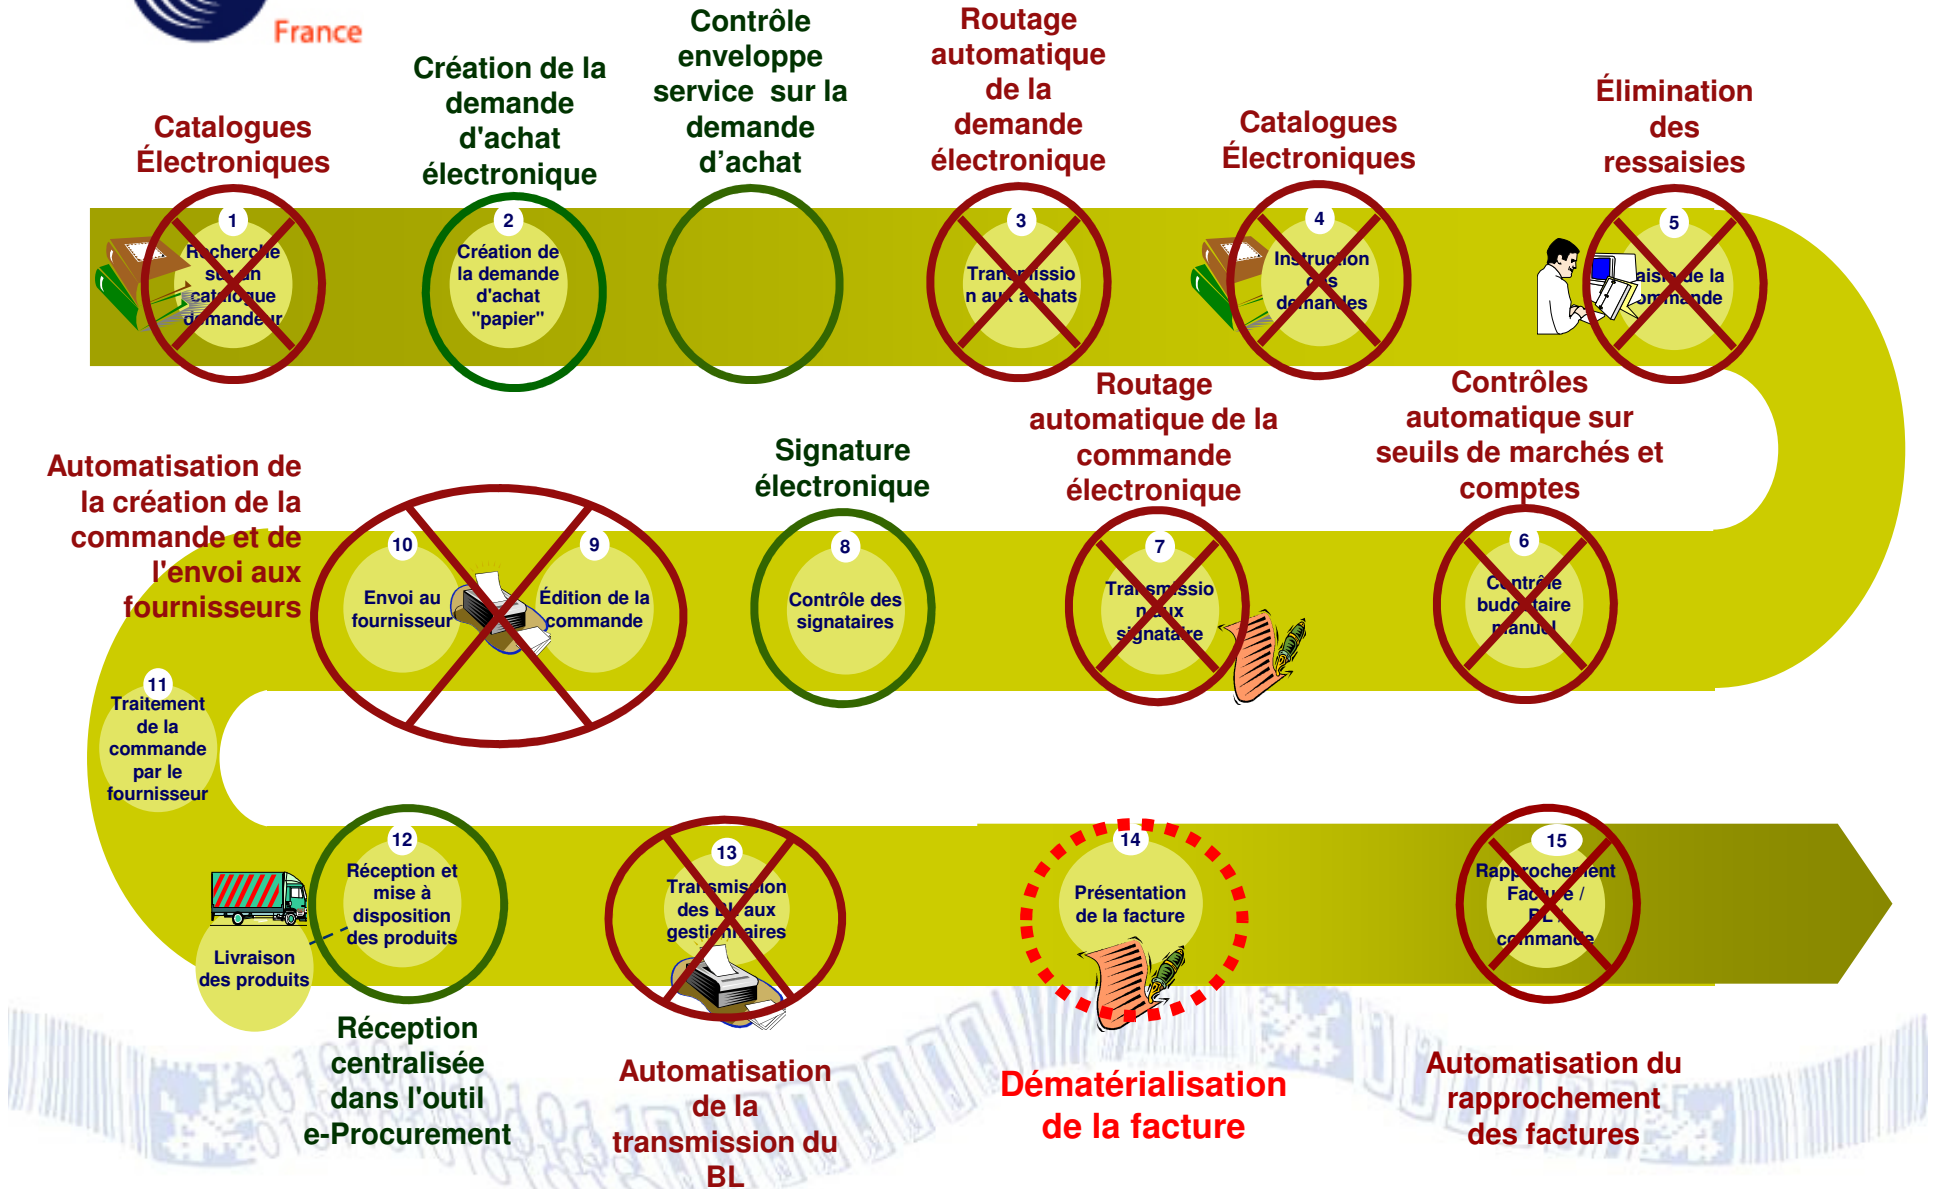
France

Catalogues Électroniques

1
Recherche sur un catalogue demandeur

Création de la demande d'achat électronique

2
Création de la demande d'achat "papier"

Contrôle enveloppe service sur la demande d'achat

Routage automatique de la demande électronique

3
Transmission aux achats

Catalogues Électroniques

4
Instruction des demandes

Élimination des ressaisies

5
Saisie de la commande

Automatisation de la création de la commande et de l'envoi aux fournisseurs

10
Envoi au fournisseur

9
Édition de la commande

Signature électronique

8
Contrôle des signataires

Routage automatique de la commande électronique

7
Transmission aux signataire

Contrôles automatique sur seuils de marchés et comptes

6
Contrôle budgétaire manuel

11
Traitement de la commande par le fournisseur

12
Réception et mise à disposition des produits

Livraison des produits

Réception centralisée dans l'outil e-Procurement

13
Transmission des BL aux gestionnaires

Automatisation de la transmission du BL

14
Présentation de la facture

Dématérialisation de la facture

15
Rapprochement Facture / BL / commande

Automatisation du rapprochement des factures